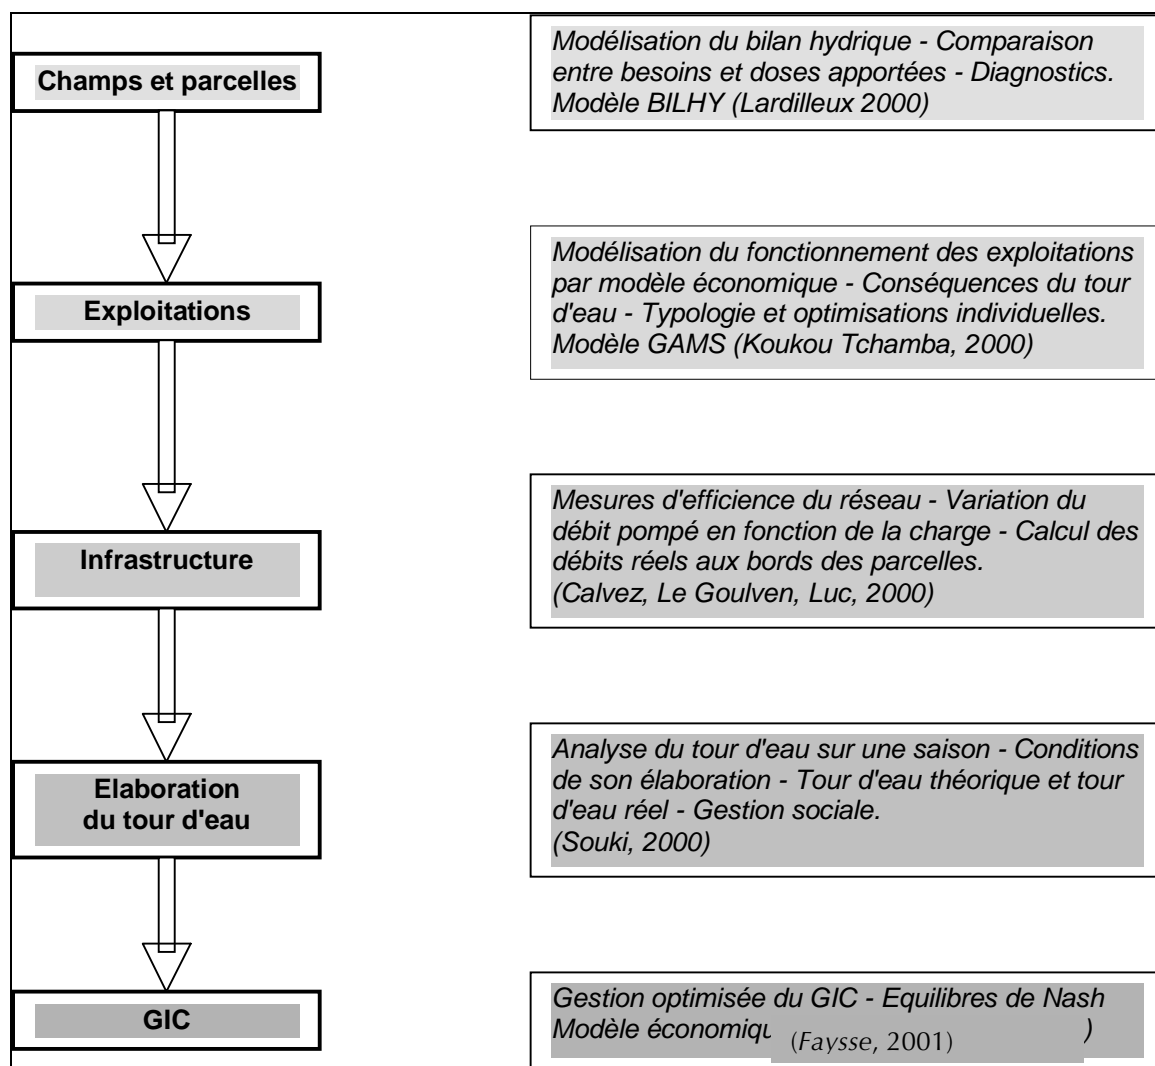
Champs et parcelles

Modélisation du bilan hydrique - Comparaison entre besoins et doses apportées - Diagnostics. Modèle BILHY (Lardilleux 2000)

Exploitations

Modélisation du fonctionnement des exploitations par modèle économique - Conséquences du tour d'eau - Typologie et optimisations individuelles. Modèle GAMS (Koukou Tchamba, 2000)

Infrastructure

Mesures d'efficience du réseau - Variation du débit pompé en fonction de la charge - Calcul des débits réels aux bords des parcelles. (Calvez, Le Goulven, Luc, 2000)

Elaboration du tour d'eau

Analyse du tour d'eau sur une saison - Conditions de son élaboration - Tour d'eau théorique et tour d'eau réel - Gestion sociale. (Souki, 2000)

GIC

Gestion optimisée du GIC - Equilibres de Nash Modèle économiq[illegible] (Faysse, 2001) )